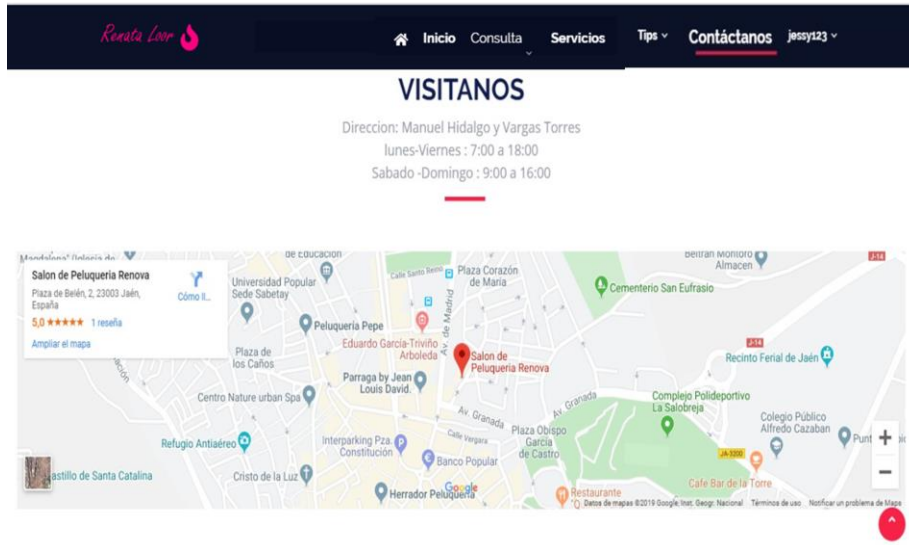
Renata Loor

Inicio Consulta Servicios Tips Contáctanos jessy123

VISITANOS

Direccion: Manuel Hidalgo y Vargas Torres
lunes-Viernes : 7:00 a 18:00
Sabado -Domingo : 9:00 a 16:00

Salon de Peluqueria Renova
Plaza de Belén, 2, 23003 Jaén, España
5,0 ★★★★★ 1 reseña
Cómo ll...
Ampliar el mapa

Magdalena Iglesia de
de Educación
Universidad Popular Sede Sabetay
Calle Santo Reino
Plaza Corazón de María
Beltrán Moriloro Almacen
J-14
Cementerio San Eufrasio
Peluqueria Pepe
Av. de Madrid
Eduardo García-Triviño Arboleda
Salon de Peluqueria Renova
Plaza de los Caños
J-14
Recinto Ferial de Jaén
Parraga by Jean Louis David.
Centro Nature urban Spa
Av. Granada
Av. Granada
Complejo Polideportivo La Salobreja
Colegio Público Alfredo Cazaban
Refugio Antiaéreo
Calle Vergara
Plaza Obispo García de Castro
Interparking Pza. Constitución
Banco Popular
JA-3300
Castillo de Santa Catalina
Cristo de la Luz
Café Bar de la Torre
Herrador Peluquería
Google
Restaurante
Punt
Datos de mapas ©2019 Google, Inst. Geogr. Nacional Términos de uso Notificar un problema de Maps
+
−